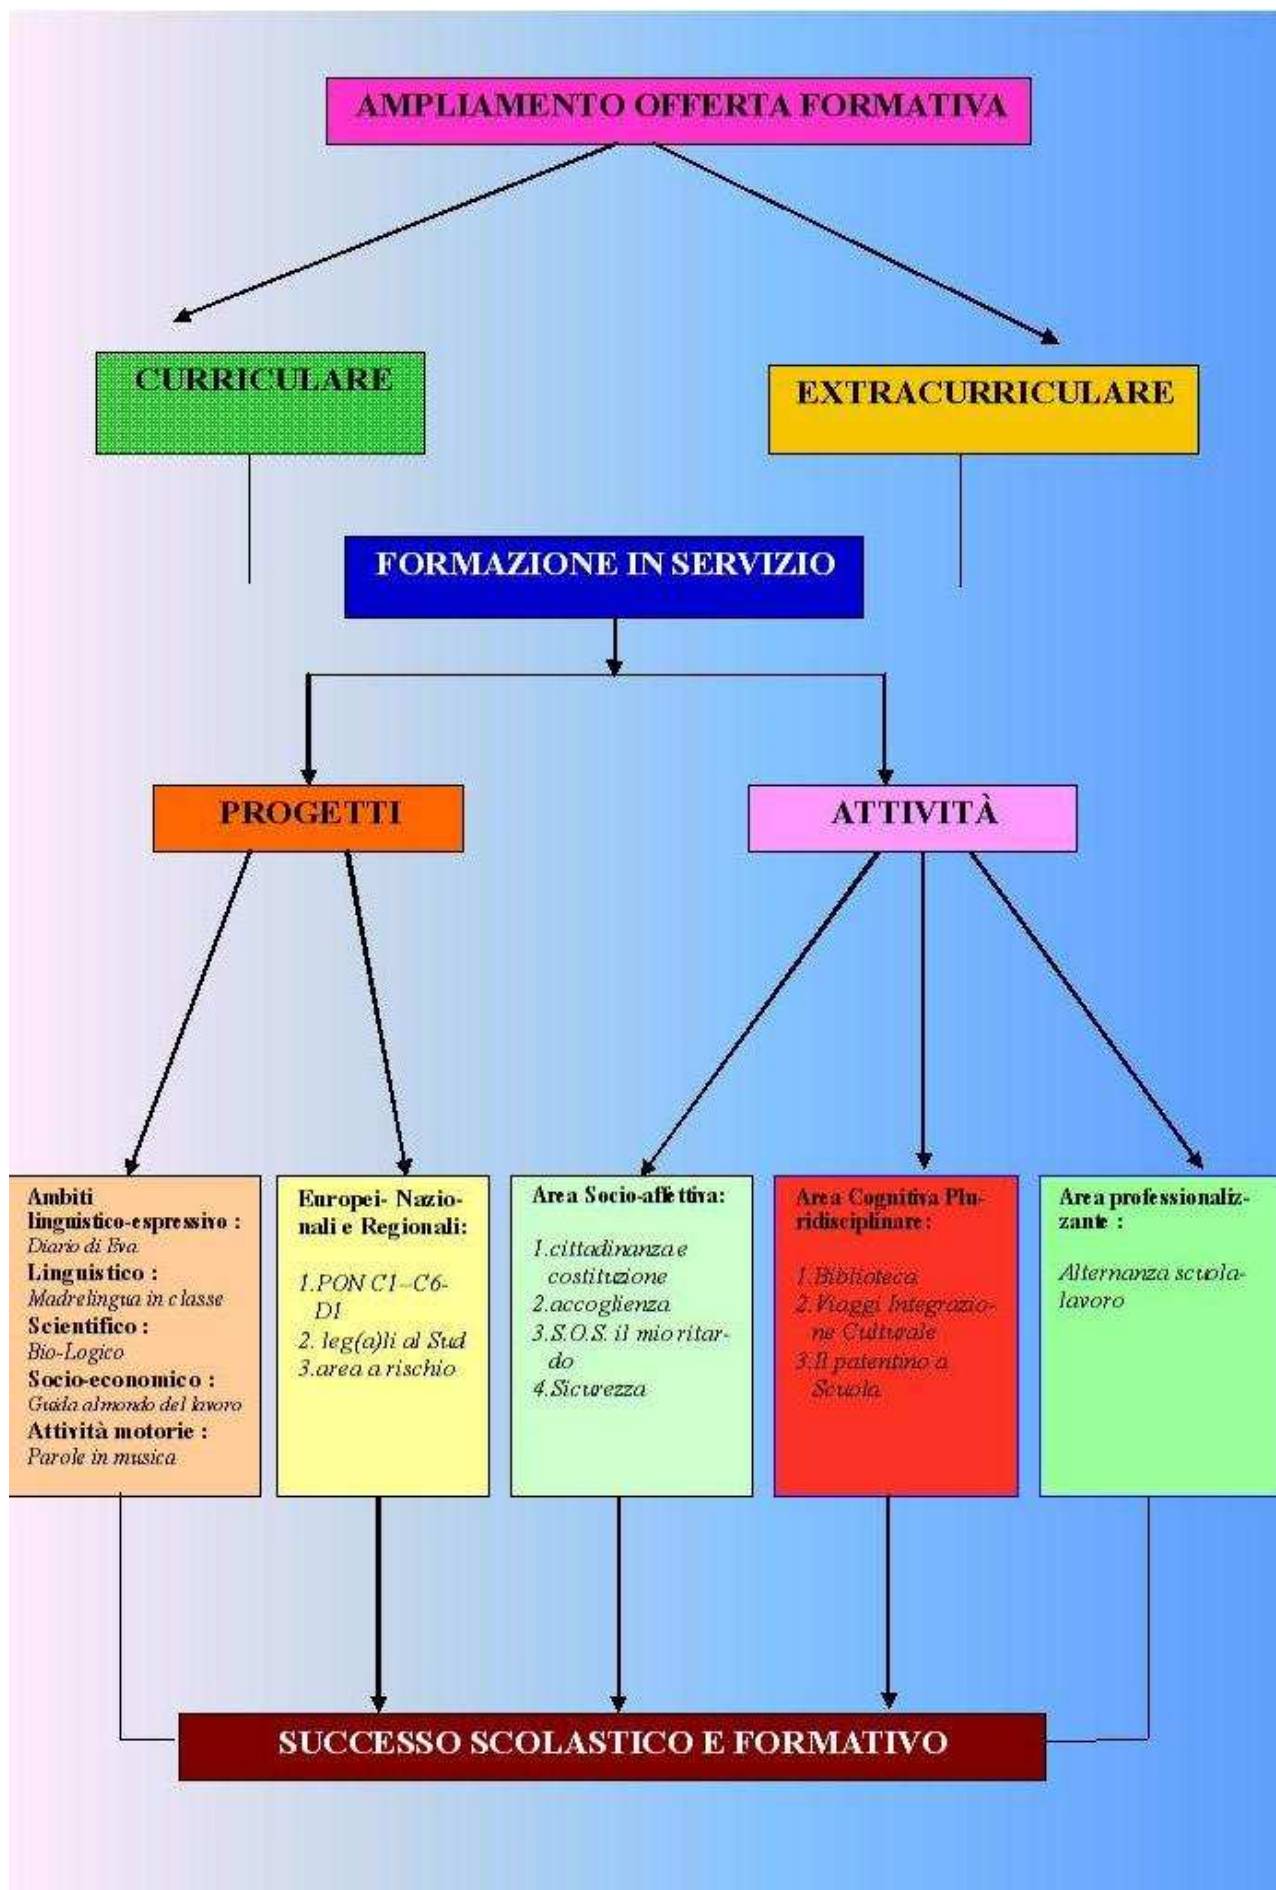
AMPLIAMENTO OFFERTA FORMATIVA

CURRICULARE

EXTRACURRICULARE

FORMAZIONE IN SERVIZIO

PROGETTI

ATTIVITÀ

Ambiti linguistico-espressivo :
Diario di Eva
Linguistico :
Madrelingua in classe
Scientifico :
Bio-Logico
Socio-economico :
Guida almondo del lavoro
Attività motorie :
Parole in musica

Europei- Nazionali e Regionali:

1.PON C1–C6-D1
2. leg(a)li al Sud
3.area a rischio

Area Socio-affettiva:

1.cittadinanza e costituzione
2.accoglienza
3.S.O.S. il mio ritardo
4.Sicurezza

Area Cognitiva Pluridisciplinare:

1.Biblioteca
2.Viaggi Integrazione Culturale
3.Il patentino a Scuola

Area professionalizzante :

Alternanza scuola-lavoro

SUCCESSO SCOLASTICO E FORMATIVO